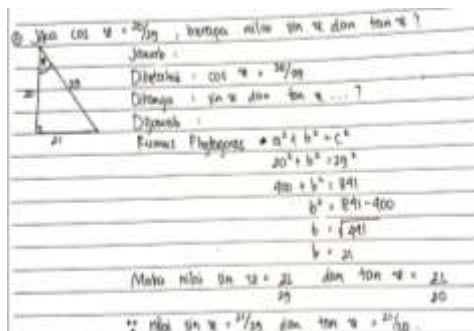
① Jika $\cos x = \frac{20}{29}$, berapa nilai sin x dan tan x ?

Jawab :

Diketahui : $\cos x = \frac{20}{29}$

Ditanya : sin x dan tan x ... ?

Dijawab :

Rumus Phytagoras $\Rightarrow a^2 + b^2 = c^2$

$20^2 + b^2 = 29^2$

$400 + b^2 = 841$

$b^2 = 841 - 400$

$b = \sqrt{441}$

$b = 21$

Maka nilai $\sin x = \frac{21}{29}$ dan $\tan x = \frac{21}{20}$

∴ nilai $\sin x = \frac{21}{29}$ dan $\tan x = \frac{21}{20}$.

20, 29, 21, x